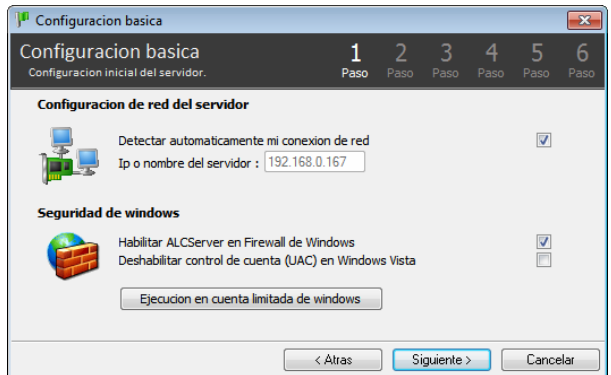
Configuracion basica

Configuracion basica
Configuracion inicial del servidor.

1 Paso 2 Paso 3 Paso 4 Paso 5 Paso 6 Paso

Configuracion de red del servidor

Detectar automaticamente mi conexion de red
Ip o nombre del servidor : 192.168.0.167

Seguridad de windows

Habilitar ALCServer en Firewall de Windows
Deshabilitar control de cuenta (UAC) en Windows Vista

Ejecucion en cuenta limitada de windows

< Atras Siguiente > Cancelar